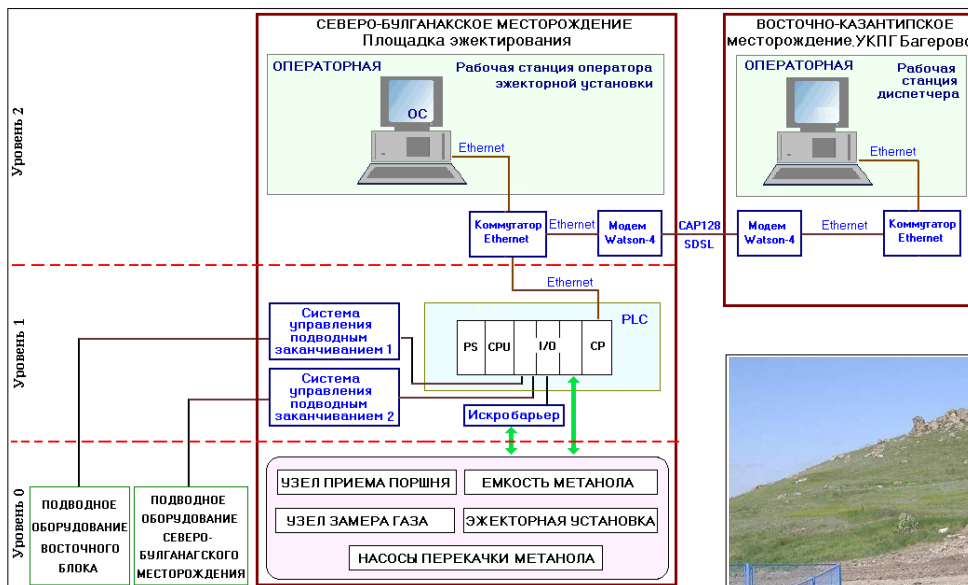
Уровень 2

СЕВЕРО-БУЛГАНАКСКОЕ МЕСТОРОЖДЕНИЕ
Площадка эжектирования

ОПЕРАТОРНАЯ

Рабочая станция оператора эжекторной установки

ОС

Ethernet

Коммутатор Ethernet

Ethernet

Модем Watson-4

CAP128

SDSL

ВОСТОЧНО-КАЗАНТИПСКОЕ месторождение,УКПГ Багерово

ОПЕРАТОРНАЯ

Рабочая станция диспетчера

Ethernet

Модем Watson-4

Ethernet

Коммутатор Ethernet

Уровень 1

Ethernet

Система управления подводным заканчиванием 1

PLC

PS

CPU

I/O

CP

Система управления подводным заканчиванием 2

Искробарьер

Уровень 0

ПОДВОДНОЕ ОБОРУДОВАНИЕ ВОСТОЧНОГО БЛОКА

ПОДВОДНОЕ ОБОРУДОВАНИЕ СЕВЕРО-БУЛГАНАГСКОГО МЕСТОРОЖДЕНИЯ

УЗЕЛ ПРИЕМА ПОРШНЯ

ЕМКОСТЬ МЕТАНОЛА

УЗЕЛ ЗАМЕРА ГАЗА

ЭЖЕКТОРНАЯ УСТАНОВКА

НАСОСЫ ПЕРЕКАЧКИ МЕТАНОЛА